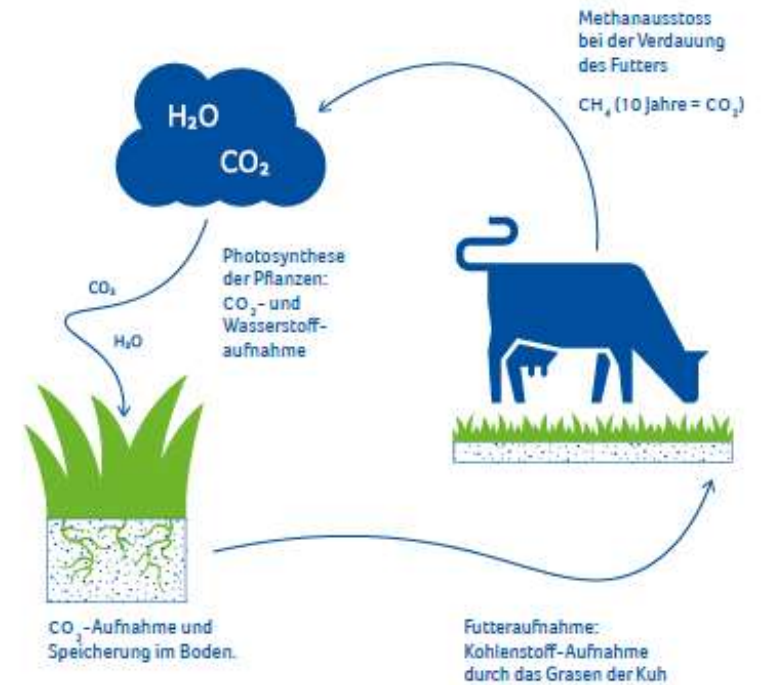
Methanausstoss bei der Verdauung des Futters

$CH_4$ (10 Jahre = $CO_2$)

$H_2O$

$CO_2$

Photosynthese der Pflanzen: $CO_2$- und Wasserstoff-aufnahme

$CO_2$

$H_2O$

$CO_2$-Aufnahme und Speicherung im Boden.

Futteraufnahme: Kohlenstoff-Aufnahme durch das Grasen der Kuh